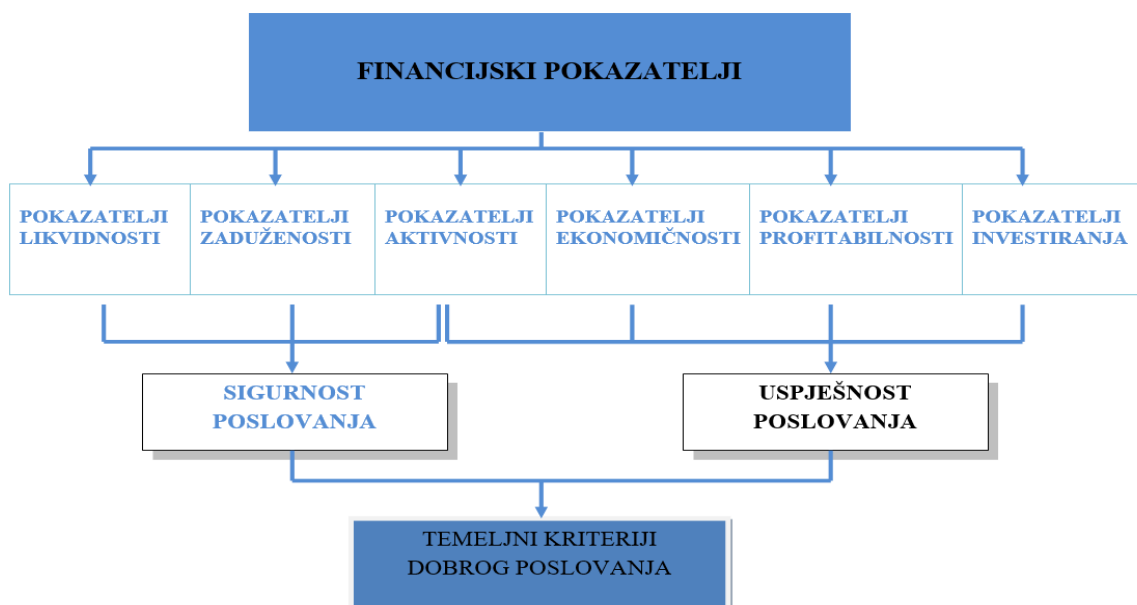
FINANCIJSKI POKAZATELJI

POKAZATELJI LIKVIDNOSTI

POKAZATELJI ZADUŽENOSTI

POKAZATELJI AKTIVNOSTI

POKAZATELJI EKONOMIČNOSTI

POKAZATELJI PROFITABILNOSTI

POKAZATELJI INVESTIRANJA

SIGURNOST POSLOVANJA

USPJEŠNOST POSLOVANJA

TEMELJNI KRITERIJI DOBROG POSLOVANJA